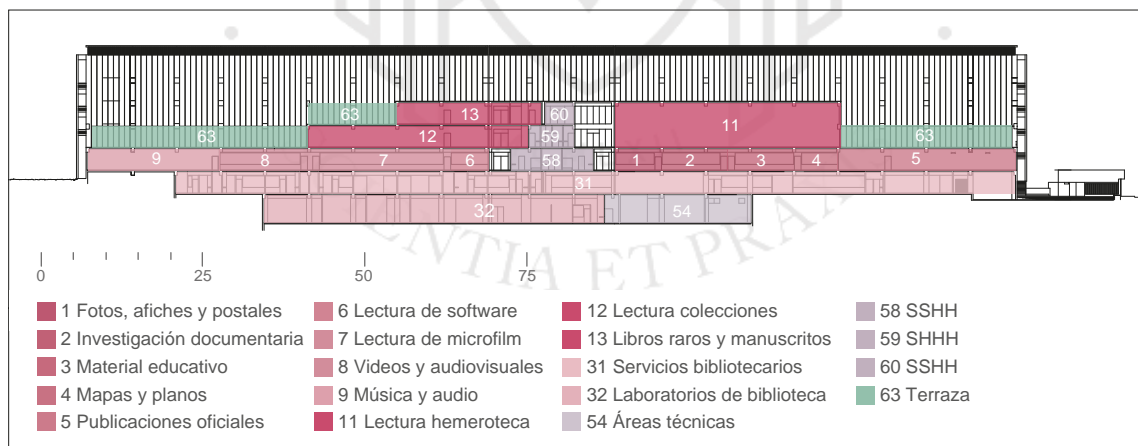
63
13
60
63
12
59
11
63
9
8
7
6
58
1
2
3
4
5
31
32
54

0
25
50
75

1 Fotos, afiches y postales
2 Investigación documentaria
3 Material educativo
4 Mapas y planos
5 Publicaciones oficiales

6 Lectura de software
7 Lectura de microfilm
8 Videos y audiovisuales
9 Música y audio
11 Lectura hemeroteca

12 Lectura colecciones
13 Libros raros y manuscritos
31 Servicios bibliotecarios
32 Laboratorios de biblioteca
54 Áreas técnicas

58 SSHH
59 SHHH
60 SSHH
63 Terraza

NTIA ET PRA